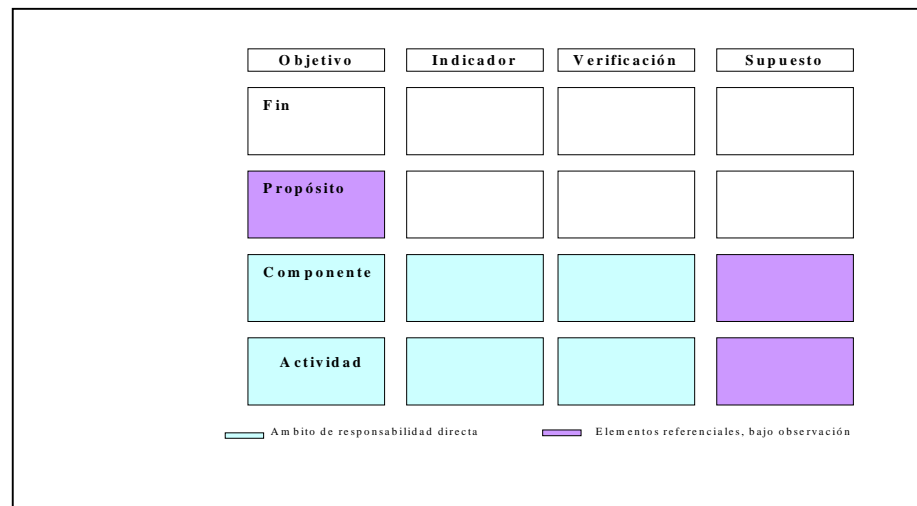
| Objetivo | Indicador | Verificación | Supuesto |
|---|---|---|---|
| Fin | | | |
| Propósito | | | |
| Componente | | | |
| Actividad | | | |

Ambito de responsabilidad directa

Elementos referenciales, bajo observación